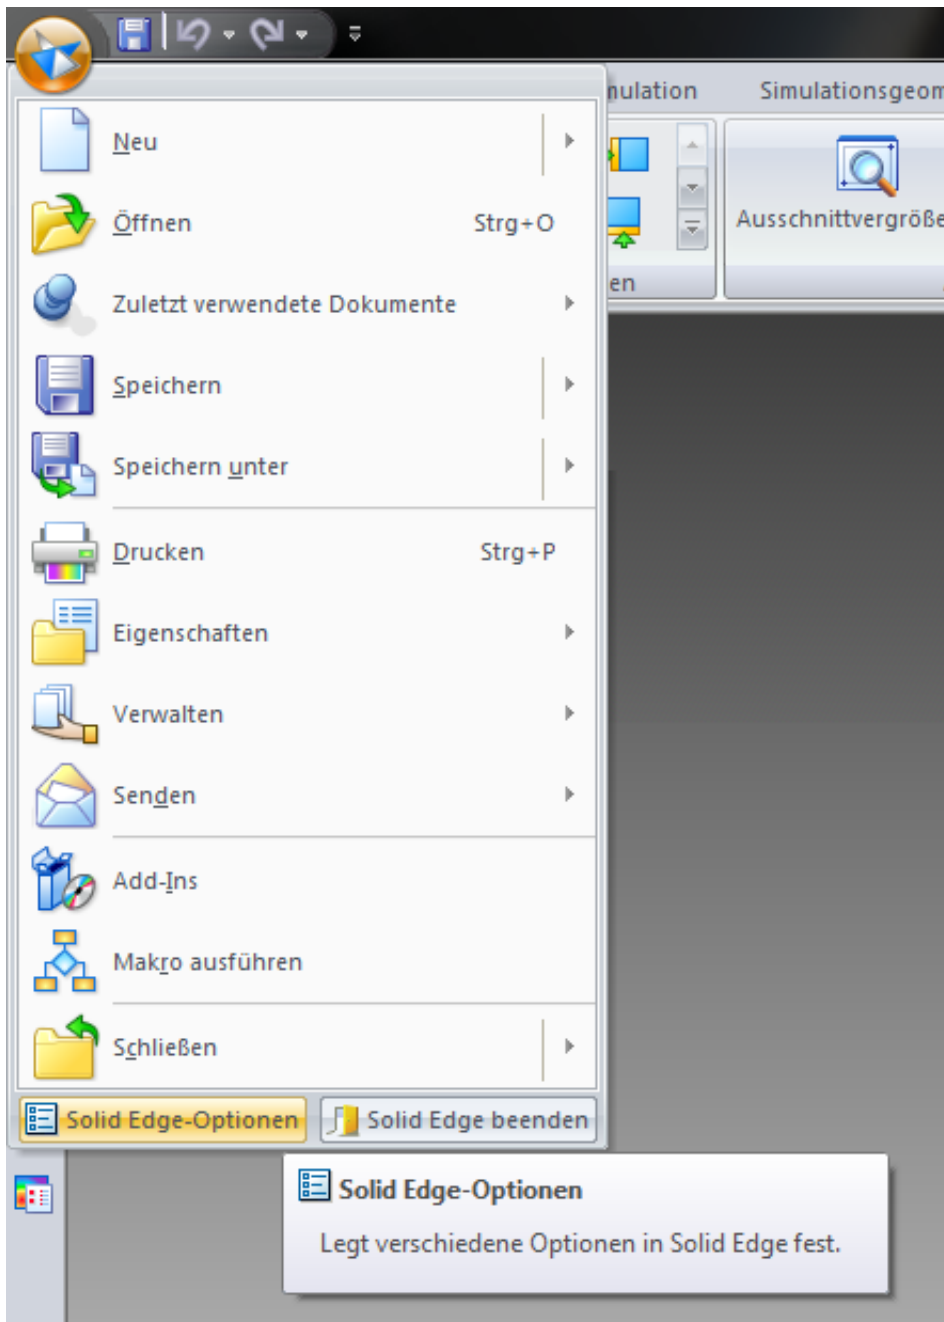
nulation
Simulationsgeom
en
Ausschnittvergröße

Neu
Öffnen Strg+O
Zuletzt verwendete Dokumente
Speichern
Speichern unter
Drucken Strg+P
Eigenschaften
Verwalten
Senden
Add-Ins
Makro ausführen
Schließen

Solid Edge-Optionen
Solid Edge beenden

Solid Edge-Optionen
Legt verschiedene Optionen in Solid Edge fest.